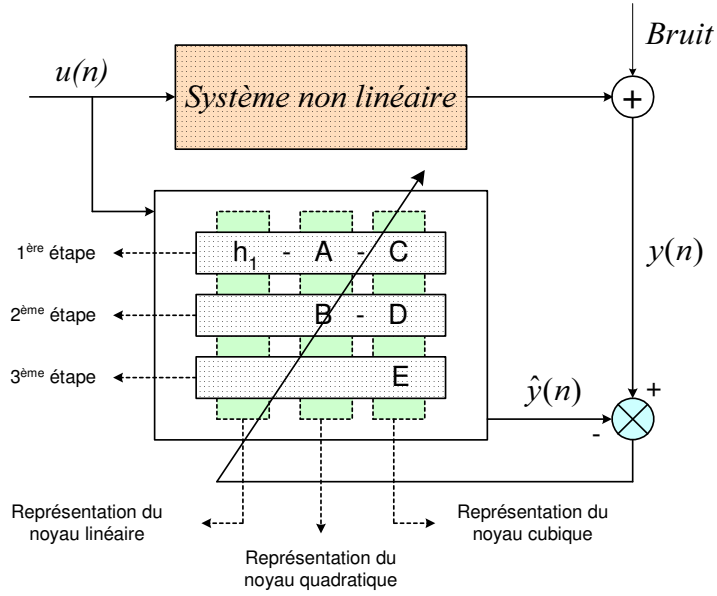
Bruit

$u(n)$

Système non linéaire

+

$y(n)$

1ère étape

$h_1$ - A - C

2ème étape

B - D

3ème étape

E

$\hat{y}(n)$

+

-

Représentation du noyau linéaire

Représentation du noyau quadratique

Représentation du noyau cubique